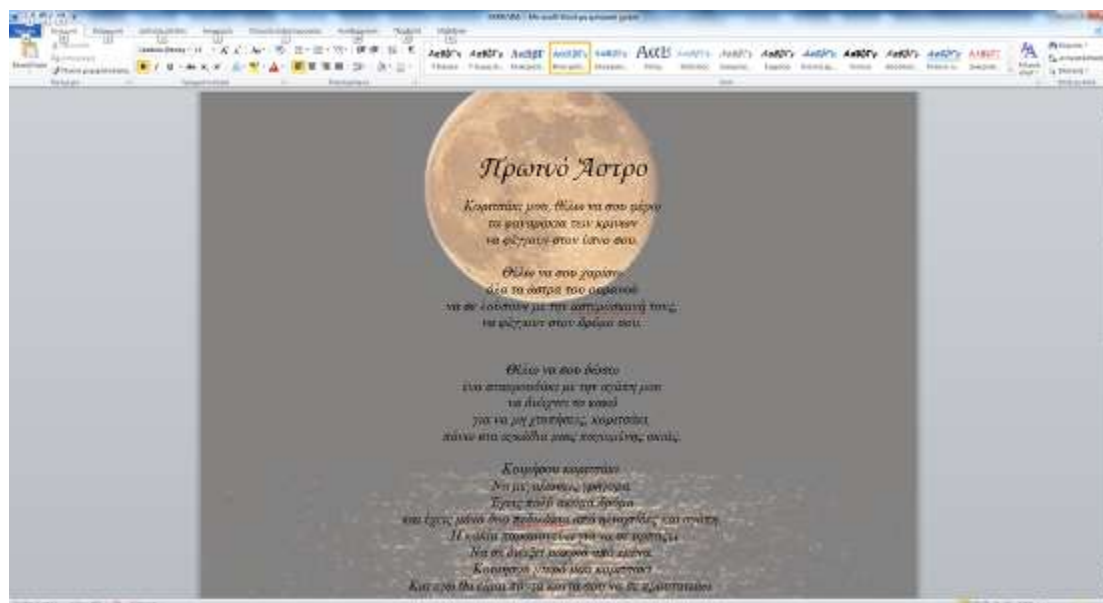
Πρωινό Άστρο

Κοριτσάκι μου, θέλω να σου φέρω
τα μαγεμένα των κρίνων
να φέγγουν στον ύπνο σου.

Θέλω να σου χαρίσω
όλα τα άστρα του ουρανού
να σε λούσουν με την αστερόσκονή τους,
να φέγγουν στον δρόμο σου.

Θέλω να σου δώσω
ένα στεφανάκι με την αγάπη μου
να διώχνει το κακό
για να μη γνωρίσεις, κοριτσάκι
πάνω στα αγκάθια μιας πικρής ζωής.

Κουκλίτσα κοριτσάκι
Να μη μάθεις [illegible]
Έχεις πολύ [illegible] δρόμο
και έχεις μέσα σου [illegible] και στολίδια
Η καρδιά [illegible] για να σε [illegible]
Να σε διώξει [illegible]
Κοριτσάκι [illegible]
Και εγώ θα είμαι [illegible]